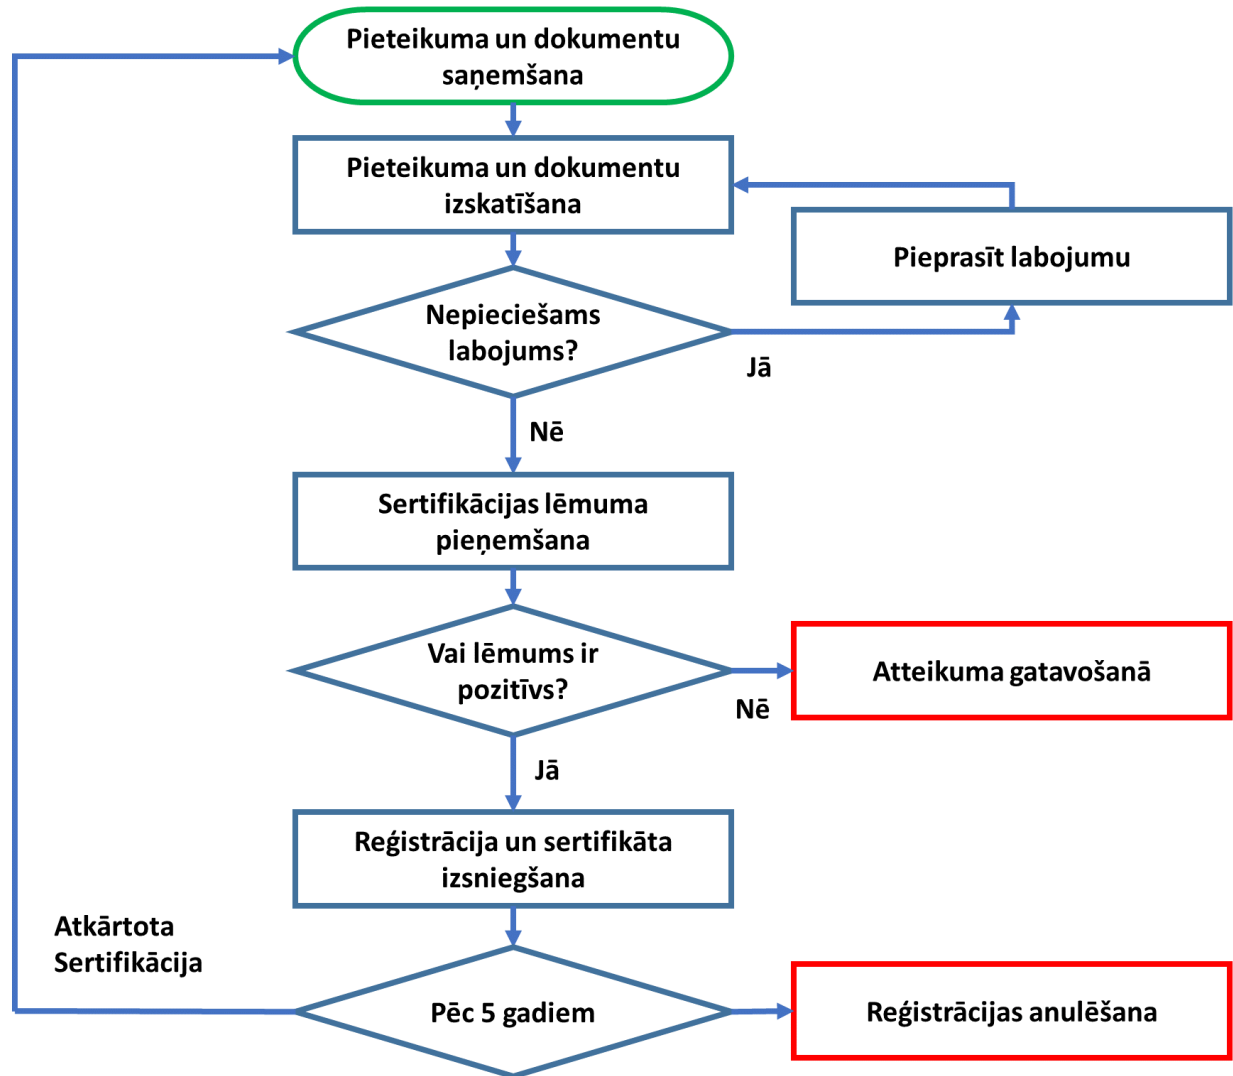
Pieteikuma un dokumentu saņemšana

Pieteikuma un dokumentu izskatīšana

Pieprasīt labojumu

Nepieciešams labojums?

Jā

Nē

Sertifikācijas lēmuma pieņemšana

Vai lēmums ir pozitīvs?

Atteikuma gatavošanā

Nē

Jā

Reģistrācija un sertifikāta izsniegšana

Atkārtota Sertifikācija

Pēc 5 gadiem

Reģistrācijas anulēšana